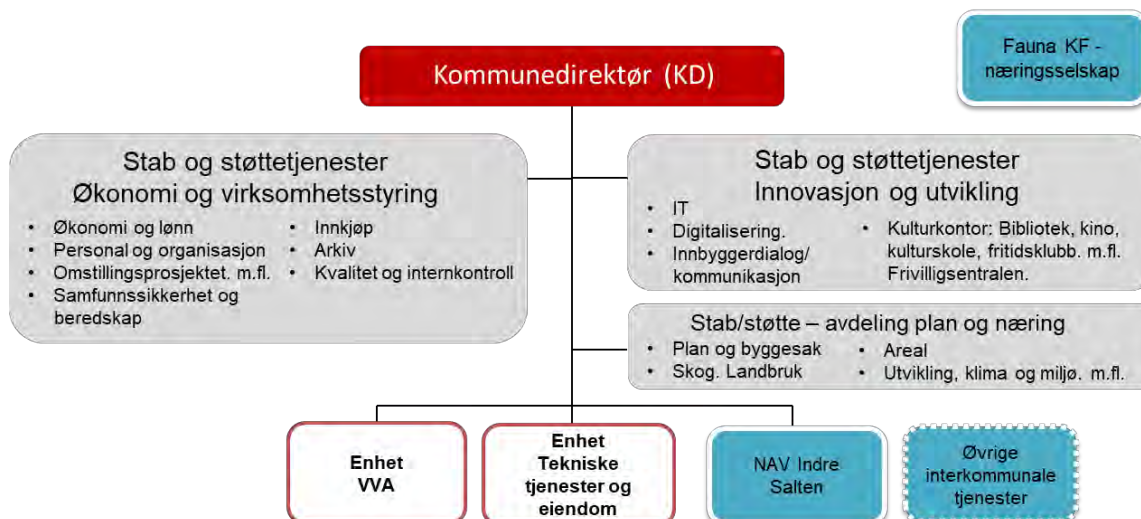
Fauna KF - næringsselskap

Kommunedirektør (KD)

Stab og støttetjenester
Økonomi og virksomhetsstyring

- Økonomi og lønn
- Personal og organisasjon
- Omstillingsprosjektet. m.fl.
- Samfunnssikkerhet og beredskap
- Innkjøp
- Arkiv
- Kvalitet og internkontroll

Stab og støttetjenester
Innovasjon og utvikling

- IT
- Digitalisering.
- Innbyggerdialog/ kommunikasjon
- Kulturkontor: Bibliotek, kino, kulturskole, fritidsklubb. m.fl. Frivilligsentralen.

Stab/støtte – avdeling plan og næring

- Plan og byggesak
- Skog. Landbruk
- Areal
- Utvikling, klima og miljø. m.fl.

Enhet VVA

Enhet Tekniske tjenester og eiendom

NAV Indre Salten

Øvrige interkommunale tjenester